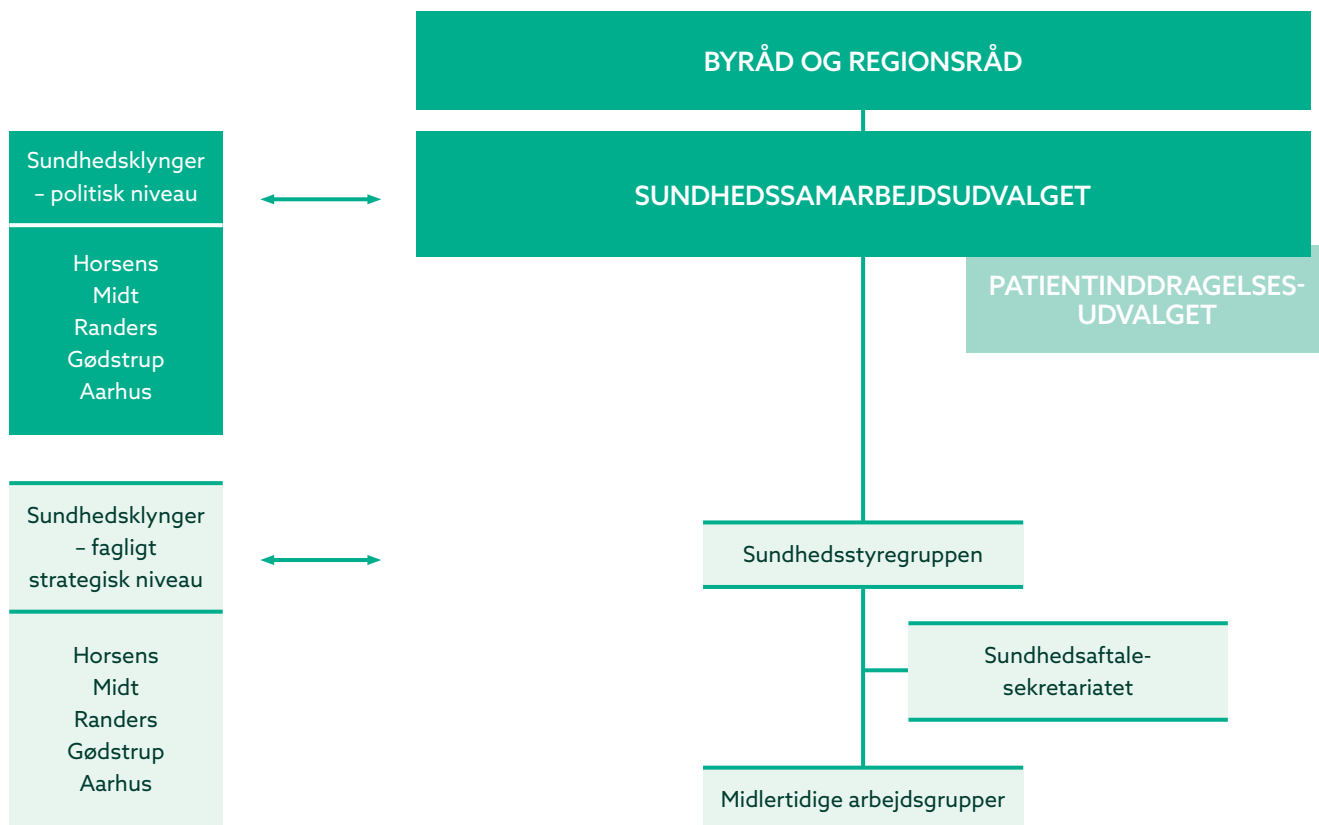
BYRÅD OG REGIONSRÅD

Sundhedsklynger – politisk niveau

Horsens
Midt
Randers
Gødstrup
Aarhus

SUNDHEDSSAMARBEJDSUDVALGET

PATIENTINDDRAGELSESUDVALGET

Sundhedsklynger – fagligt strategisk niveau

Horsens
Midt
Randers
Gødstrup
Aarhus

Sundhedsstyregruppen

Sundhedsaftalesekretariatet

Midlertidige arbejdsgrupper